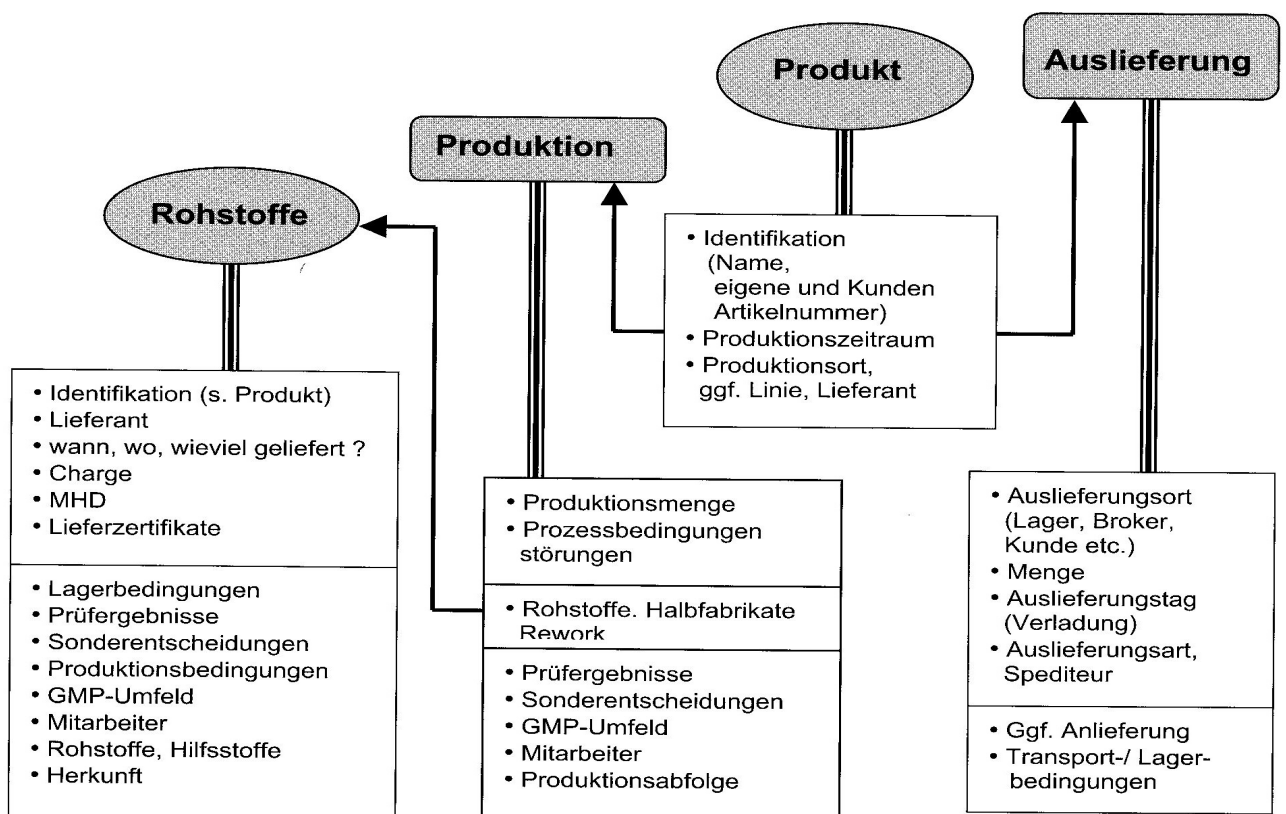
Produkt

Auslieferung

Produktion

Rohstoffe

• Identifikation (Name, eigene und Kunden Artikelnummer)
• Produktionszeitraum
• Produktionsort, ggf. Linie, Lieferant

• Identifikation (s. Produkt)
• Lieferant
• wann, wo, wieviel geliefert ?
• Charge
• MHD
• Lieferzertifikate

• Lagerbedingungen
• Prüfergebnisse
• Sonderentscheidungen
• Produktionsbedingungen
• GMP-Umfeld
• Mitarbeiter
• Rohstoffe, Hilfsstoffe
• Herkunft

• Produktionsmenge
• Prozessbedingungen störungen

• Rohstoffe. Halbfabrikate Rework

• Prüfergebnisse
• Sonderentscheidungen
• GMP-Umfeld
• Mitarbeiter
• Produktionsabfolge

• Auslieferungsort (Lager, Broker, Kunde etc.)
• Menge
• Auslieferungstag (Verladung)
• Auslieferungsart, Spediteur

• Ggf. Anlieferung
• Transport-/ Lagerbedingungen